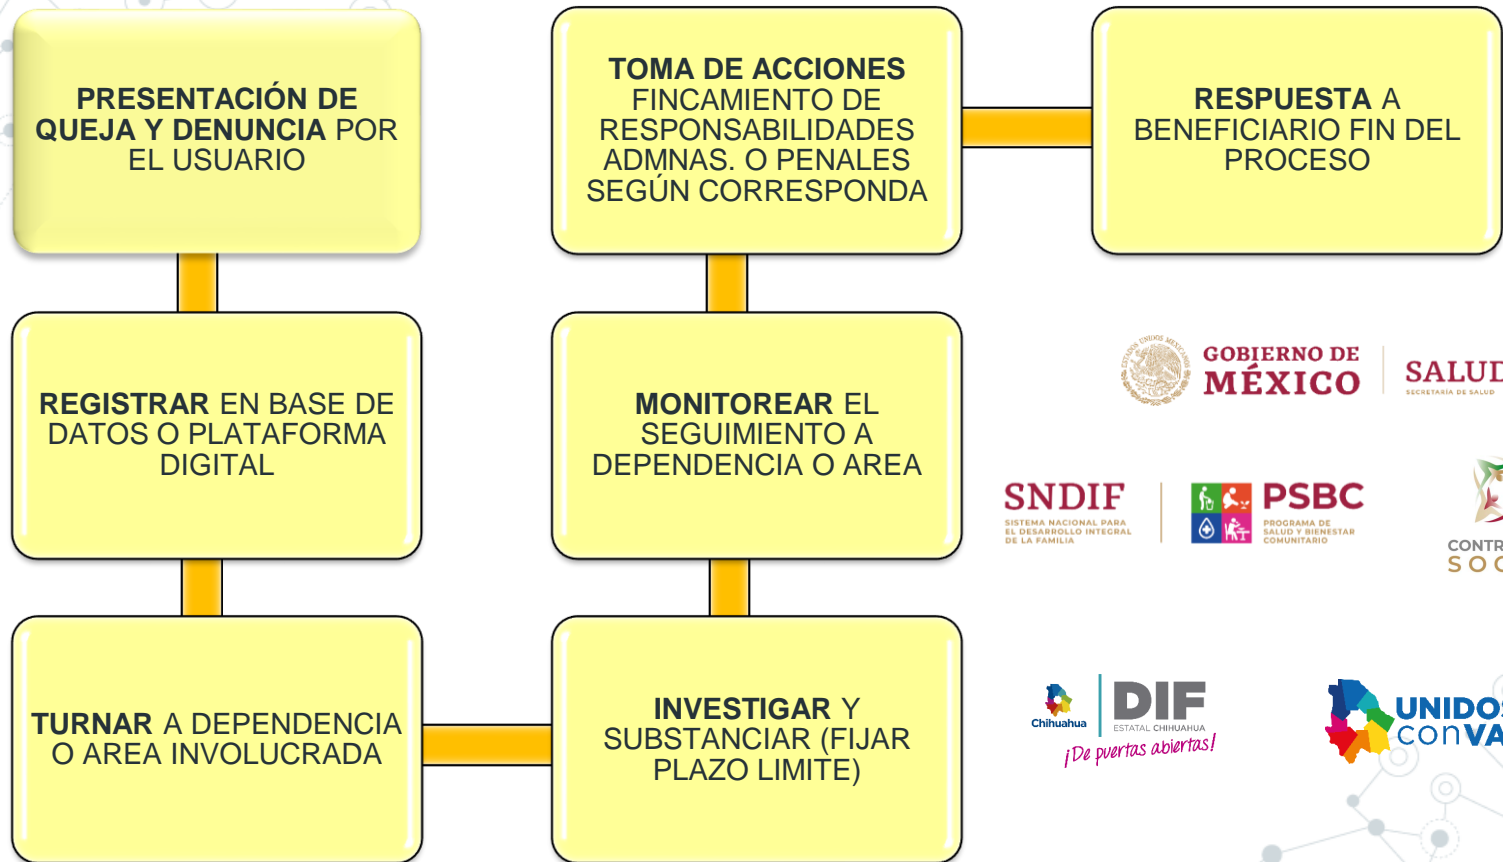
PRESENTACIÓN DE QUEJA Y DENUNCIA POR EL USUARIO

REGISTRAR EN BASE DE DATOS O PLATAFORMA DIGITAL

TURNAR A DEPENDENCIA O AREA INVOLUCRADA

TOMA DE ACCIONES FINCAMIENTO DE RESPONSABILIDADES ADMNAS. O PENALES SEGÚN CORRESPONDA

MONITOREAR EL SEGUIMIENTO A DEPENDENCIA O AREA

INVESTIGAR Y SUBSTANCIAR (FIJAR PLAZO LIMITE)

RESPUESTA A BENEFICIARIO FIN DEL PROCESO

ESTADOS UNIDOS MEXICANOS

GOBIERNO DE MÉXICO

SALUD

SECRETARÍA DE SALUD

SNDIF

SISTEMA NACIONAL PARA EL DESARROLLO INTEGRAL DE LA FAMILIA

PSBC

PROGRAMA DE SALUD Y BIENESTAR COMUNITARIO

CONTR

SOC

Chihuahua

DIF

ESTATAL CHIHUAHUA

¡De puertas abiertas!

UNIDOS

conVA